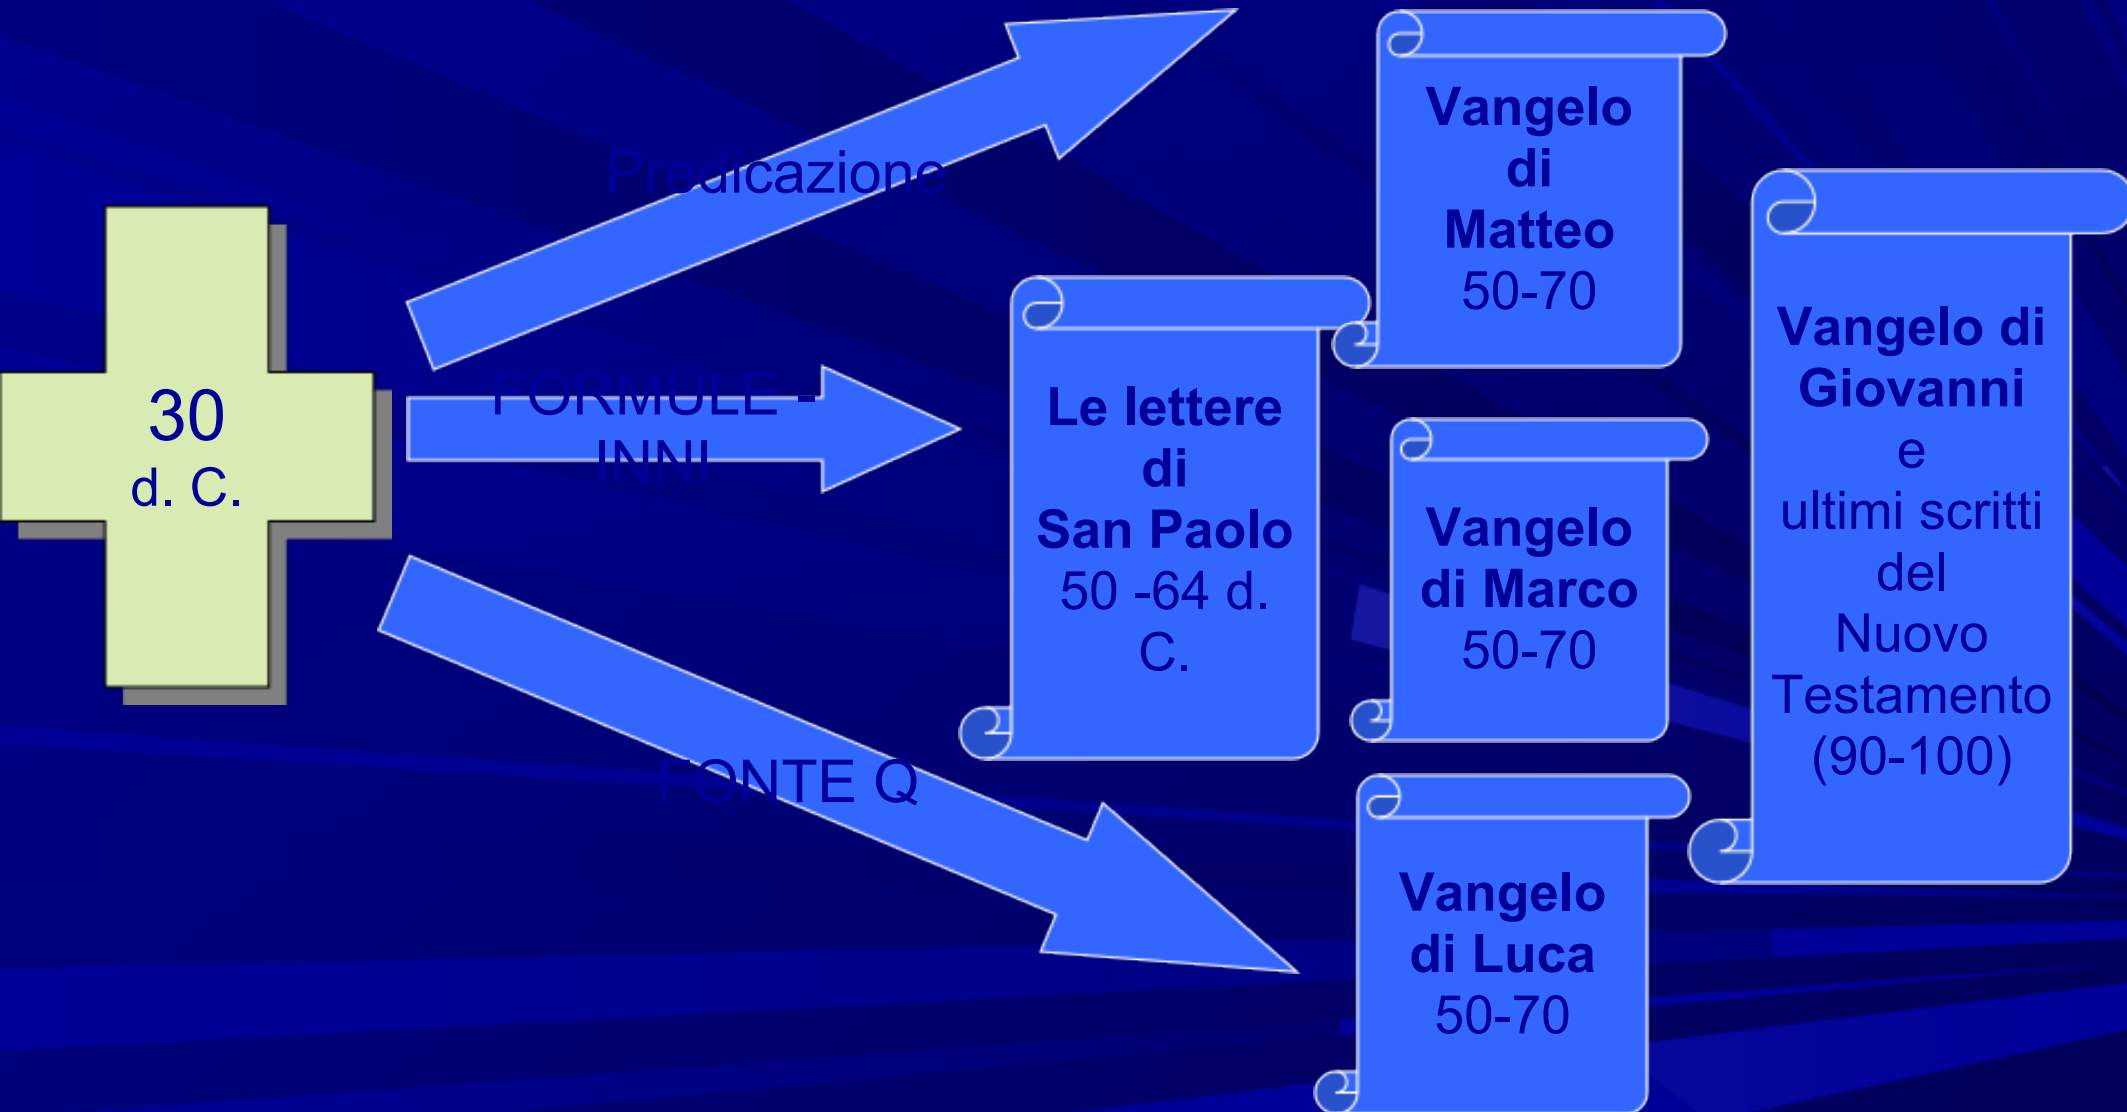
30
d. C.

Predicazione

FORMULE - INNI

FONTE Q

Le lettere di San Paolo 50 -64 d. C.

Vangelo di Matteo 50-70

Vangelo di Marco 50-70

Vangelo di Luca 50-70

Vangelo di Giovanni e ultimi scritti del Nuovo Testamento (90-100)